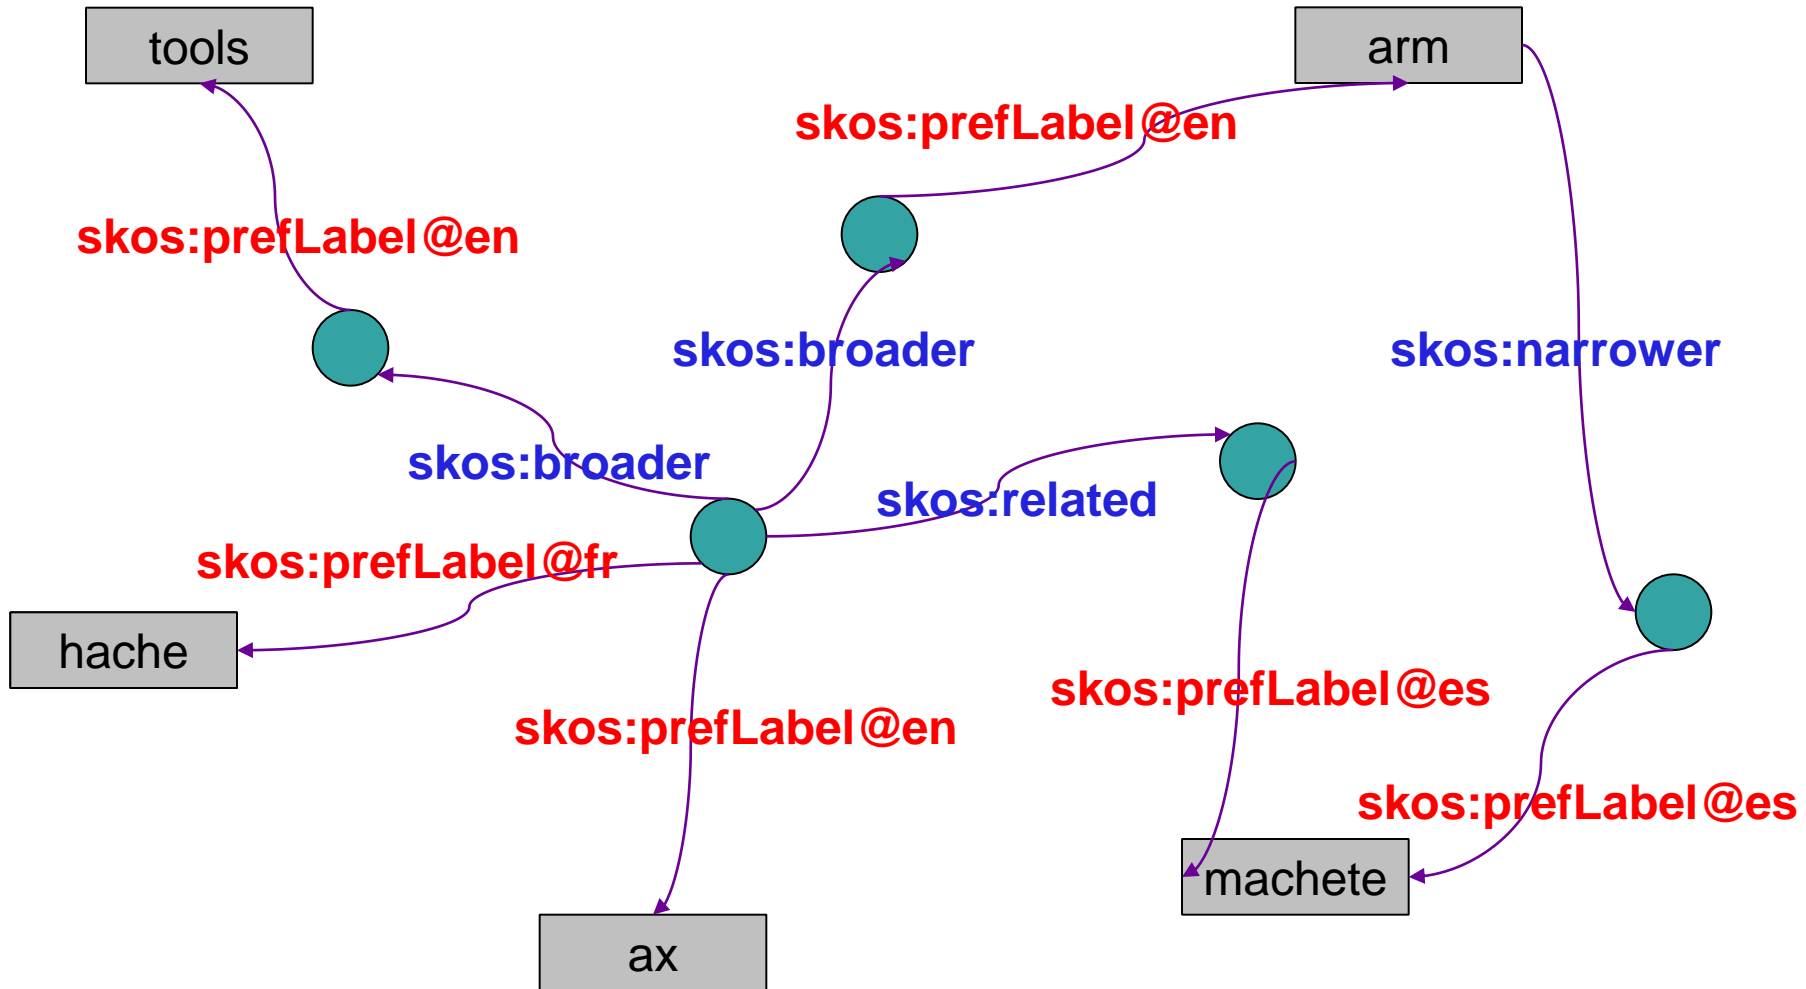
tools

arm

skos:prefLabel@en

skos:prefLabel@en

skos:broader

skos:narrower

skos:broader

skos:related

skos:prefLabel@fr

hache

skos:prefLabel@es

skos:prefLabel@en

skos:prefLabel@es

machete

ax